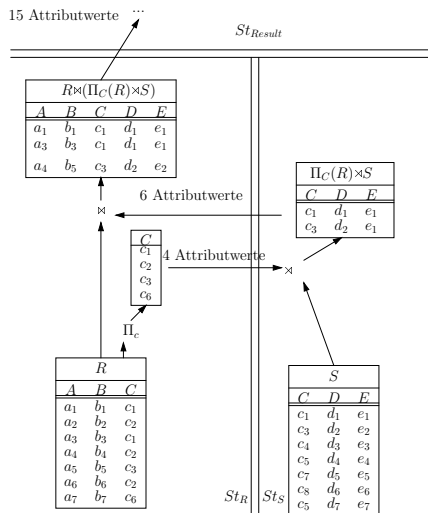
15 Attributwerte ...

$St_{Result}$

$R \bowtie (\Pi_C(R) \rtimes S)$

| $A$ | $B$ | $C$ | $D$ | $E$ |
|---|---|---|---|---|
| $a_1$ | $b_1$ | $c_1$ | $d_1$ | $e_1$ |
| $a_3$ | $b_3$ | $c_1$ | $d_1$ | $e_1$ |
| $a_4$ | $b_5$ | $c_3$ | $d_2$ | $e_2$ |

6 Attributwerte

$\bowtie$

$\Pi_C(R) \rtimes S$

| $C$ | $D$ | $E$ |
|---|---|---|
| $c_1$ | $d_1$ | $e_1$ |
| $c_3$ | $d_2$ | $e_1$ |

| $C$ |
|---|
| $c_1$ |
| $c_2$ |
| $c_3$ |
| $c_6$ |

4 Attributwerte

$\rtimes$

$\Pi_c$

$R$

| $A$ | $B$ | $C$ |
|---|---|---|
| $a_1$ | $b_1$ | $c_1$ |
| $a_2$ | $b_2$ | $c_2$ |
| $a_3$ | $b_3$ | $c_1$ |
| $a_4$ | $b_4$ | $c_2$ |
| $a_5$ | $b_5$ | $c_3$ |
| $a_6$ | $b_6$ | $c_2$ |
| $a_7$ | $b_7$ | $c_6$ |

$St_R$ $St_S$

$S$

| $C$ | $D$ | $E$ |
|---|---|---|
| $c_1$ | $d_1$ | $e_1$ |
| $c_3$ | $d_2$ | $e_2$ |
| $c_4$ | $d_3$ | $e_3$ |
| $c_5$ | $d_4$ | $e_5$ |
| $c_7$ | $d_5$ | $e_5$ |
| $c_8$ | $d_6$ | $e_6$ |
| $c_5$ | $d_7$ | $e_7$ |